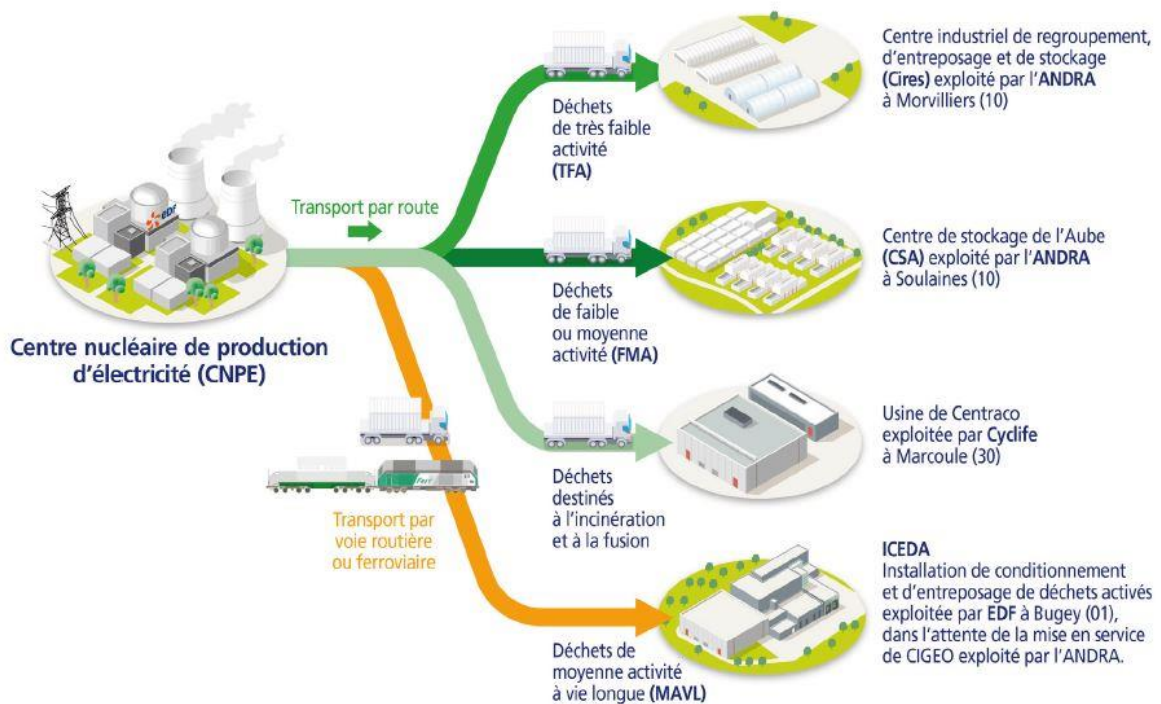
Centre nucléaire de production d'électricité (CNPE)

Transport par route

Transport par voie routière ou ferroviaire

Déchets de très faible activité (TFA)

Centre industriel de regroupement, d'entreposage et de stockage (Cires) exploité par l'ANDRA à Morvilliers (10)

Déchets de faible ou moyenne activité (FMA)

Centre de stockage de l'Aube (CSA) exploité par l'ANDRA à Soulaines (10)

Déchets destinés à l'incinération et à la fusion

Usine de Centraco exploitée par Cyclife à Marcoule (30)

Déchets de moyenne activité à vie longue (MAVL)

ICEDA
Installation de conditionnement et d'entreposage de déchets activés exploitée par EDF à Bugey (01), dans l'attente de la mise en service de CIGEO exploité par l'ANDRA.